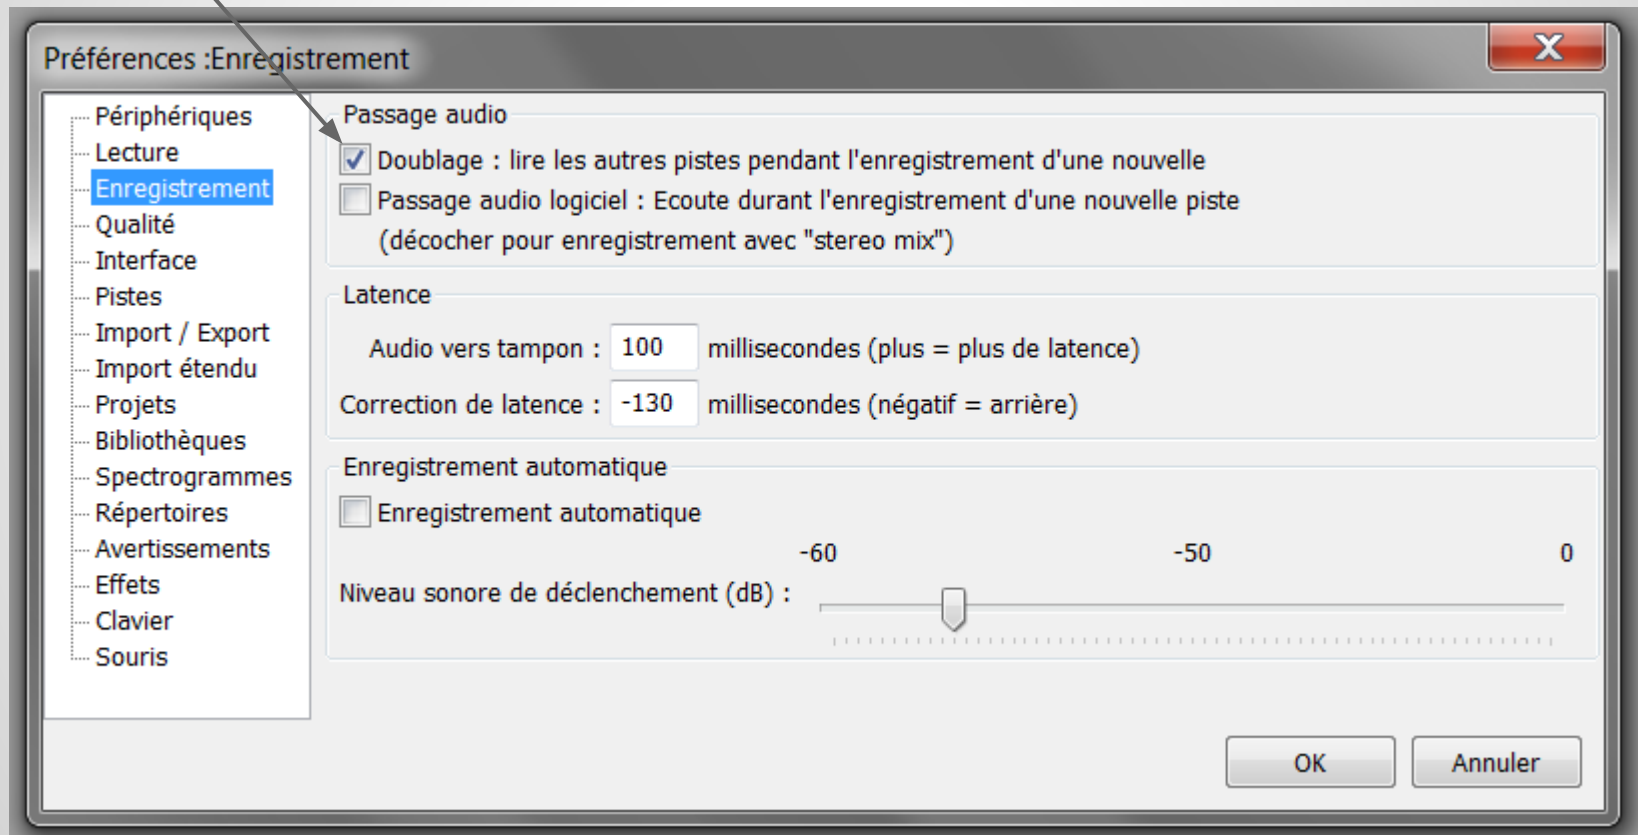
Préférences :Enregistrement

Périphériques
Lecture
Enregistrement
Qualité
Interface
Pistes
Import / Export
Import étendu
Projets
Bibliothèques
Spectrogrammes
Répertoires
Avertissements
Effets
Clavier
Souris

Passage audio

Doublage : lire les autres pistes pendant l'enregistrement d'une nouvelle

Passage audio logiciel : Ecoute durant l'enregistrement d'une nouvelle piste (décocher pour enregistrement avec "stereo mix")

Latence

Audio vers tampon : 100 millisecondes (plus = plus de latence)

Correction de latence : -130 millisecondes (négatif = arrière)

Enregistrement automatique

Enregistrement automatique

-60 -50 0

Niveau sonore de déclenchement (dB) :

OK Annuler